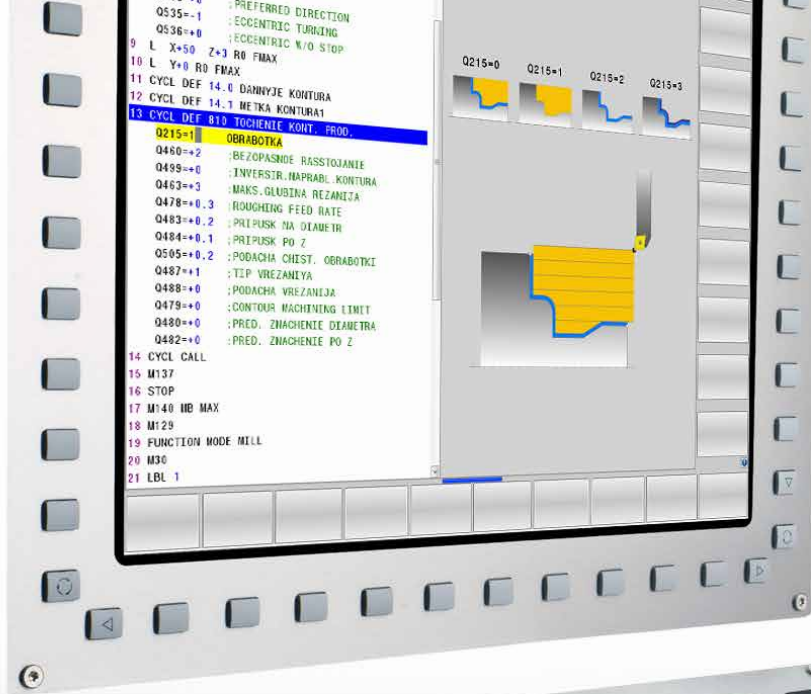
Q535=-1 ;PREFERRED DIRECTION
Q536=+0 ;ECCENTRIC TURNING
;ECCENTRIC W/O STOP
9 L X+50 Z+3 R0 FMAX
10 L Y+0 R0 FMAX
11 CYCL DEF 14.0 DANNYJE KONTURA
12 CYCL DEF 14.1 METKA KONTURA1
13 CYCL DEF 810 TOCHENIE KONT. PROD.
Q215=1 ;OBRABOTKA
Q460=+2 ;BEZOPASNOE RASSTOJANIE
Q499=+0 ;INVERSIR.NAPRABL.KONTURA
Q463=+3 ;MAKS.GLUBINA REZANIJA
Q478=+0.3 ;ROUGHING FEED RATE
Q483=+0.2 ;PRIPUSK NA DIAMETR
Q484=+0.1 ;PRIPUSK PO Z
Q505=+0.2 ;PODACHA CHIST. OBRABOTKI
Q487=+1 ;TIP VREZANIYA
Q488=+0 ;PODACHA VREZANIJA
Q479=+0 ;CONTOUR MACHINING LIMIT
Q480=+0 ;PRED. ZNACHENIE DIAMETRA
Q482=+0 ;PRED. ZNACHENIE PO Z
14 CYCL CALL
15 M137
16 STOP
17 M140 MB MAX
18 M129
19 FUNCTION MODE MILL
20 M30
21 LBL 1

Q215=0 Q215=1 Q215=2 Q215=3